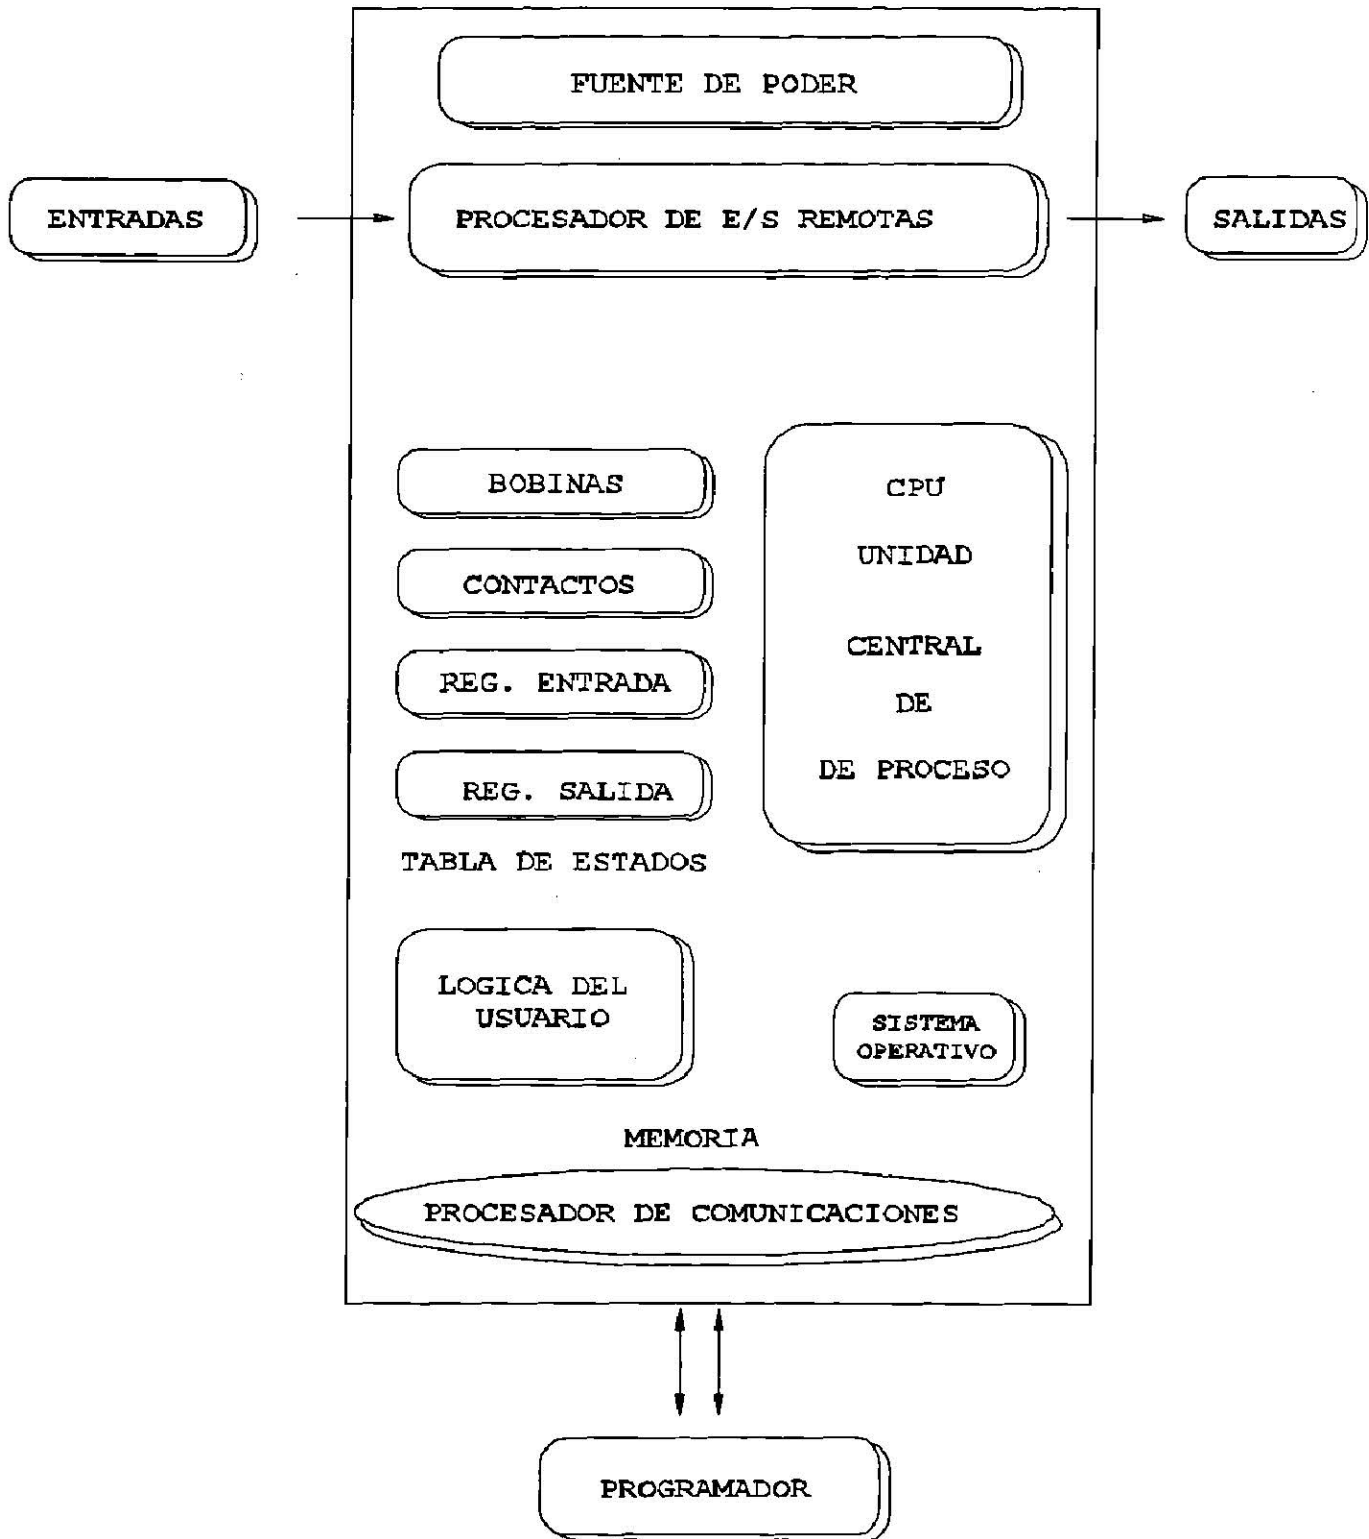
FUENTE DE PODER

ENTRADAS

PROCESADOR DE E/S REMOTAS

SALIDAS

BOBINAS

CONTACTOS

REG. ENTRADA

REG. SALIDA

TABLA DE ESTADOS

CPU

UNIDAD

CENTRAL

DE

DE PROCESO

LOGICA DEL USUARIO

SISTEMA OPERATIVO

MEMORIA

PROCESADOR DE COMUNICACIONES

PROGRAMADOR